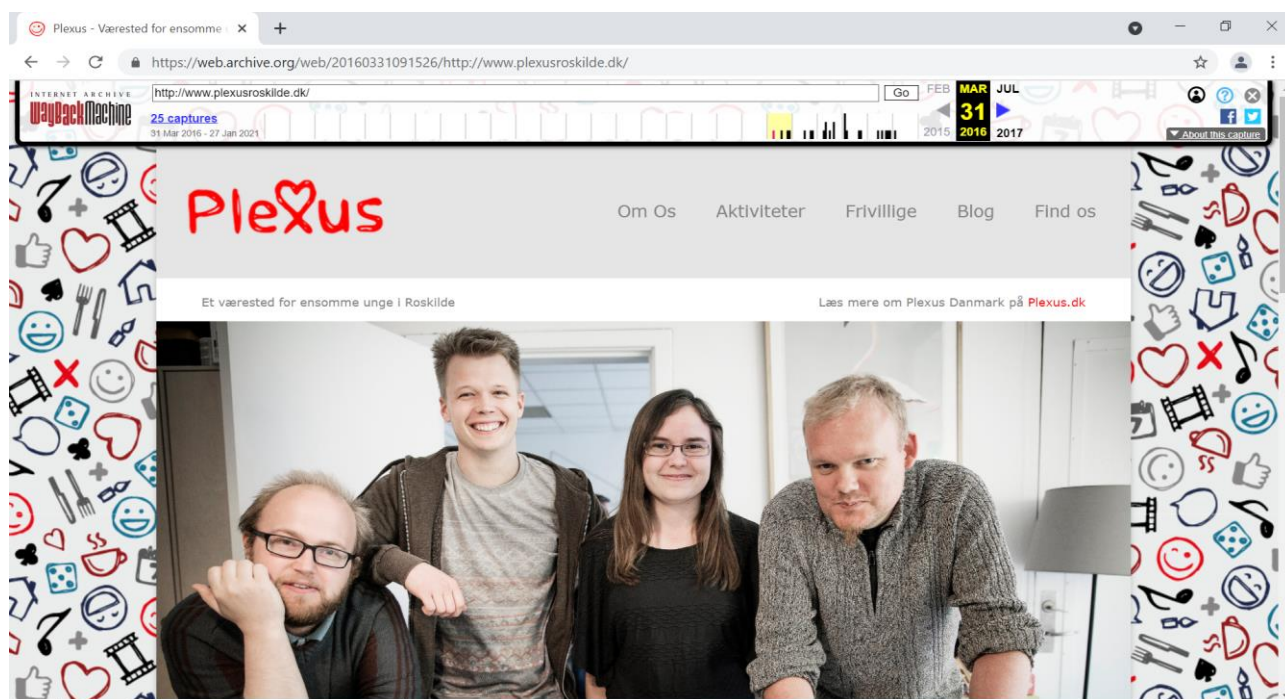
Plexus - Værested for ensomme

https://web.archive.org/web/20160331091526/http://www.plexusroskilde.dk/

INTERNET ARCHIVE
WaybackMachine

http://www.plexusroskilde.dk/

Go

25 captures
31 Mar 2016 - 27 Jan 2021

FEB MAR JUL
31
2015 2016 2017

About this capture

Plexus

Om Os Aktiviteter Frivillige Blog Find os

Et værested for ensomme unge i Roskilde

Læs mere om Plexus Danmark på Plexus.dk